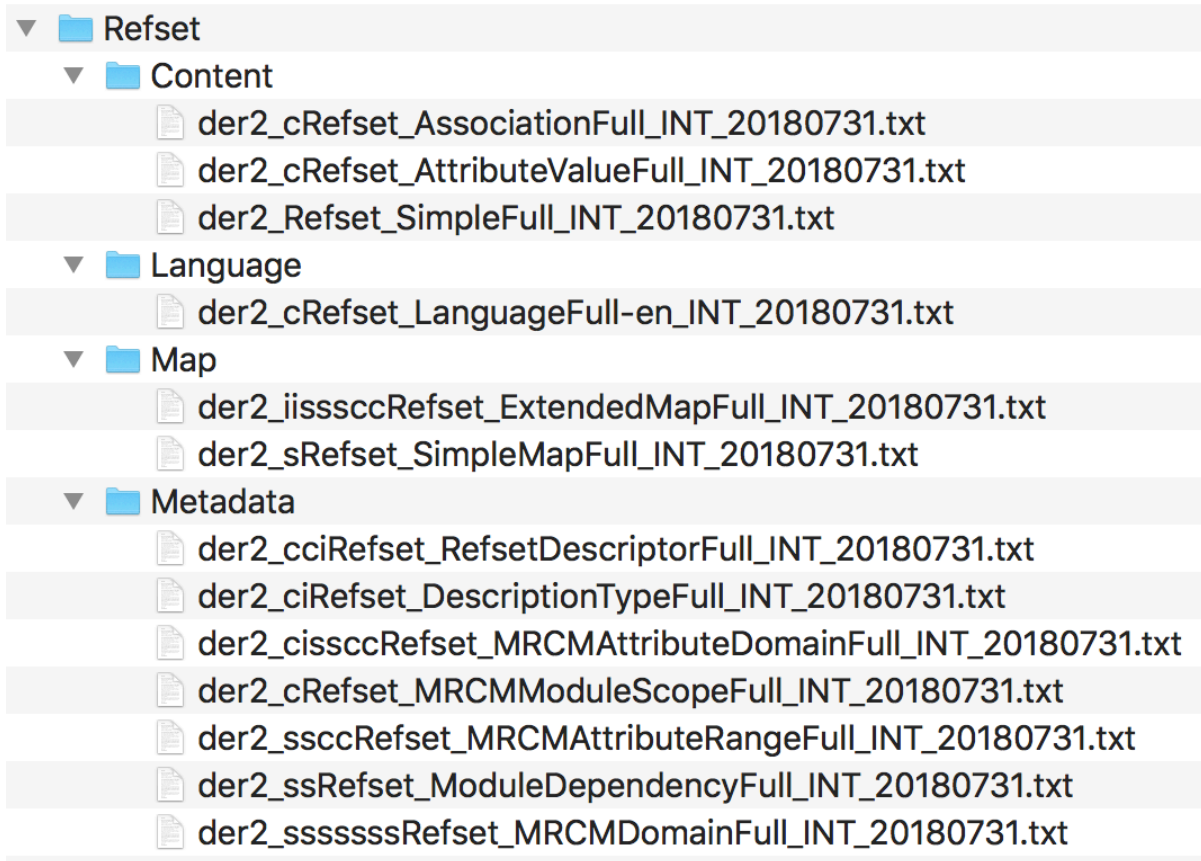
Refset
Content
der2_cRefset_AssociationFull_INT_20180731.txt
der2_cRefset_AttributeValueFull_INT_20180731.txt
der2_Refset_SimpleFull_INT_20180731.txt
Language
der2_cRefset_LanguageFull-en_INT_20180731.txt
Map
der2_iissscRefset_ExtendedMapFull_INT_20180731.txt
der2_sRefset_SimpleMapFull_INT_20180731.txt
Metadata
der2_cciRefset_RefsetDescriptorFull_INT_20180731.txt
der2_ciRefset_DescriptionTypeFull_INT_20180731.txt
der2_cissccRefset_MRCMAttributeDomainFull_INT_20180731.txt
der2_cRefset_MRCMModuleScopeFull_INT_20180731.txt
der2_ssccRefset_MRCMAttributeRangeFull_INT_20180731.txt
der2_ssRefset_ModuleDependencyFull_INT_20180731.txt
der2_sssssssRefset_MRCMDomainFull_INT_20180731.txt